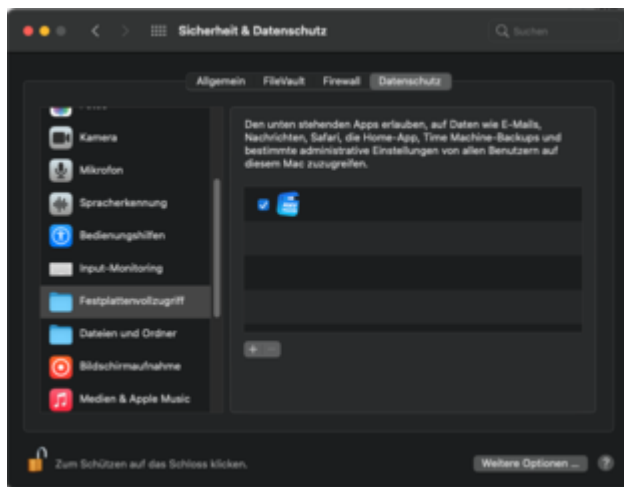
Sicherheit & Datenschutz

Suchen

Allgemein FileVault Firewall Datenschutz

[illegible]

Kamera

Mikrofon

Spracherkennung

Bedienungshilfen

Input-Monitoring

Festplattenvollzugriff

Dateien und Ordner

Bildschirmaufnahme

Medien & Apple Music

Den unten stehenden Apps erlauben, auf Daten wie E-Mails, Nachrichten, Safari, die Home-App, Time Machine-Backups und bestimmte administrative Einstellungen von allen Benutzern auf diesem Mac zuzugreifen.

+ −

Zum Schützen auf das Schloss klicken.

Weitere Optionen ...

?